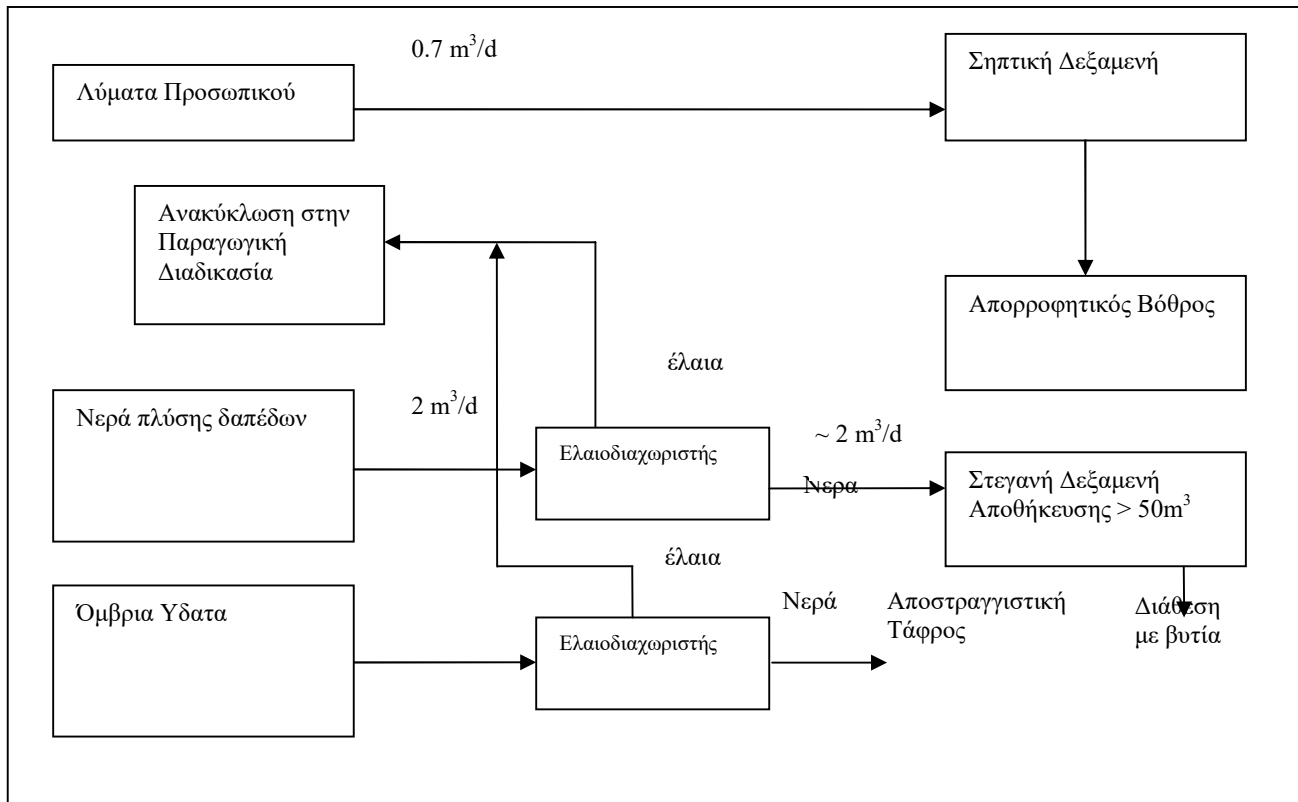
0.7 $m^3/d$

Λύματα Προσωπικού

Σηπτική Δεξαμενή

Ανακύκλωση στην Παραγωγική Διαδικασία

Απορροφητικός Βόθρος

έλαια

Νερά πλύσης δαπέδων

2 $m^3/d$

Ελαιοδιαχωριστής

~ 2 $m^3/d$

Νερα

Στεγανή Δεξαμενή Αποθήκευσης > 50$m^3$

έλαια

Όμβρια Υδατα

Νερά

Αποστραγγιστική Τάφρος

Διάθεση με βυτία

Ελαιοδιαχωριστής